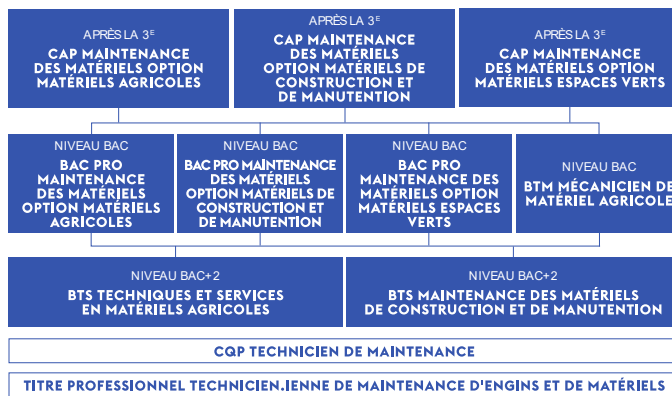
APRÈS LA 3$^{E}$

CAP MAINTENANCE DES MATÉRIELS OPTION MATÉRIELS AGRICOLES

APRÈS LA 3$^{E}$

CAP MAINTENANCE DES MATÉRIELS OPTION MATÉRIELS DE CONSTRUCTION ET DE MANUTENTION

APRÈS LA 3$^{E}$

CAP MAINTENANCE DES MATÉRIELS OPTION MATÉRIELS ESPACES VERTS

NIVEAU BAC

BAC PRO MAINTENANCE DES MATÉRIELS OPTION MATÉRIELS AGRICOLES

NIVEAU BAC

BAC PRO MAINTENANCE DES MATÉRIELS OPTION MATÉRIELS DE CONSTRUCTION ET DE MANUTENTION

NIVEAU BAC

BAC PRO MAINTENANCE DES MATÉRIELS OPTION MATÉRIELS ESPACES VERTS

NIVEAU BAC

BTM MÉCANICIEN DE MATÉRIEL AGRICOLE

NIVEAU BAC+2

BTS TECHNIQUES ET SERVICES EN MATÉRIELS AGRICOLES

NIVEAU BAC+2

BTS MAINTENANCE DES MATÉRIELS DE CONSTRUCTION ET DE MANUTENTION

CQP TECHNICIEN DE MAINTENANCE

TITRE PROFESSIONNEL TECHNICIEN.IENNE DE MAINTENANCE D'ENGINS ET DE MATÉRIELS